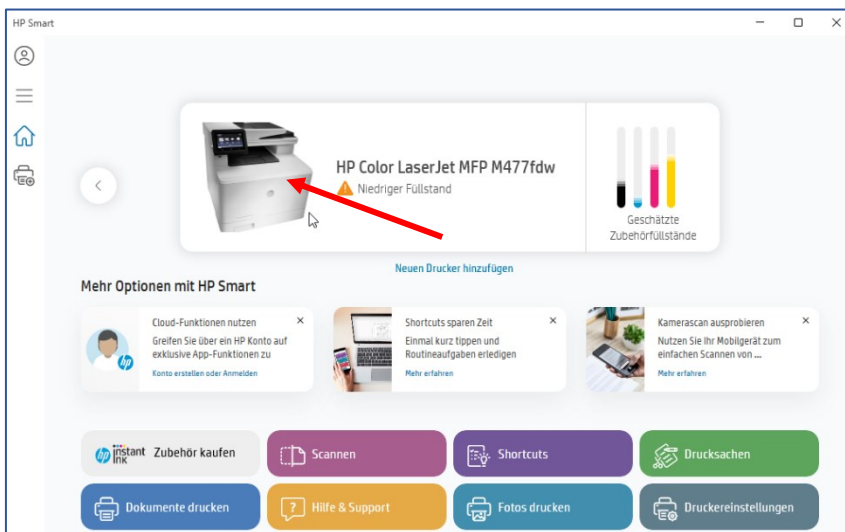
HP Smart

HP Color LaserJet MFP M477fdw
Niedriger Füllstand

Geschätzte Zubehörfüllstände

Neuen Drucker hinzufügen

Mehr Optionen mit HP Smart

Cloud-Funktionen nutzen
Greifen Sie über ein HP Konto auf exklusive App-Funktionen zu
Konto erstellen oder Anmelden

Shortcuts sparen Zeit
Einmal kurz tippen und Routineaufgaben erledigen
Mehr erfahren

Kamerascan ausprobieren
Nutzen Sie Ihr Mobilgerät zum einfachen Scannen von ...
Mehr erfahren

instant ink Zubehör kaufen
Scannen
Shortcuts
Drucksachen
Dokumente drucken
Hilfe & Support
Fotos drucken
Druckereinstellungen